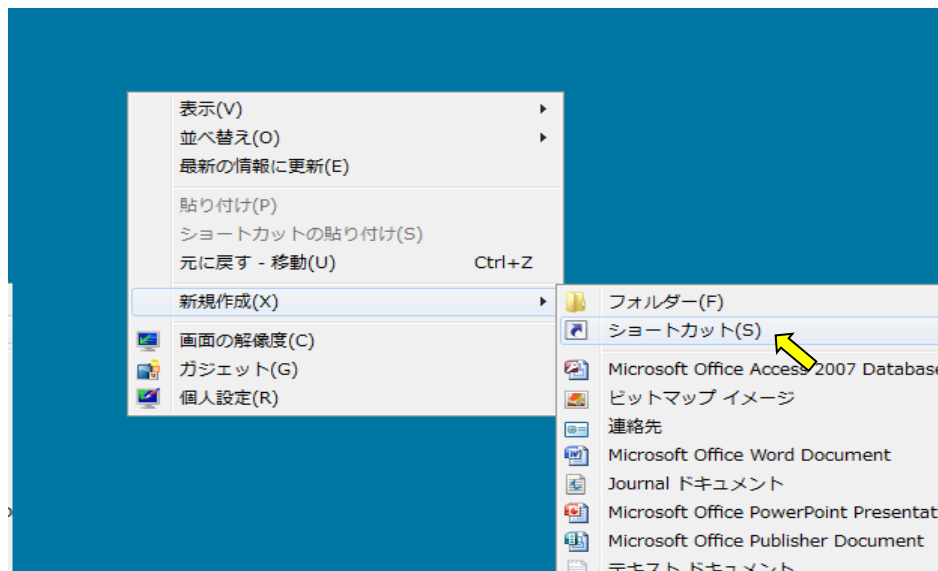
表示(V)
並べ替え(O)
最新の情報に更新(E)
貼り付け(P)
ショートカットの貼り付け(S)
元に戻す - 移動(U) Ctrl+Z
新規作成(X)
画面の解像度(C)
ガジェット(G)
個人設定(R)

フォルダー(F)
ショートカット(S)
Microsoft Office Access 2007 Databas
ビットマップ イメージ
連絡先
Microsoft Office Word Document
Journal ドキュメント
Microsoft Office PowerPoint Presentat
Microsoft Office Publisher Document
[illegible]